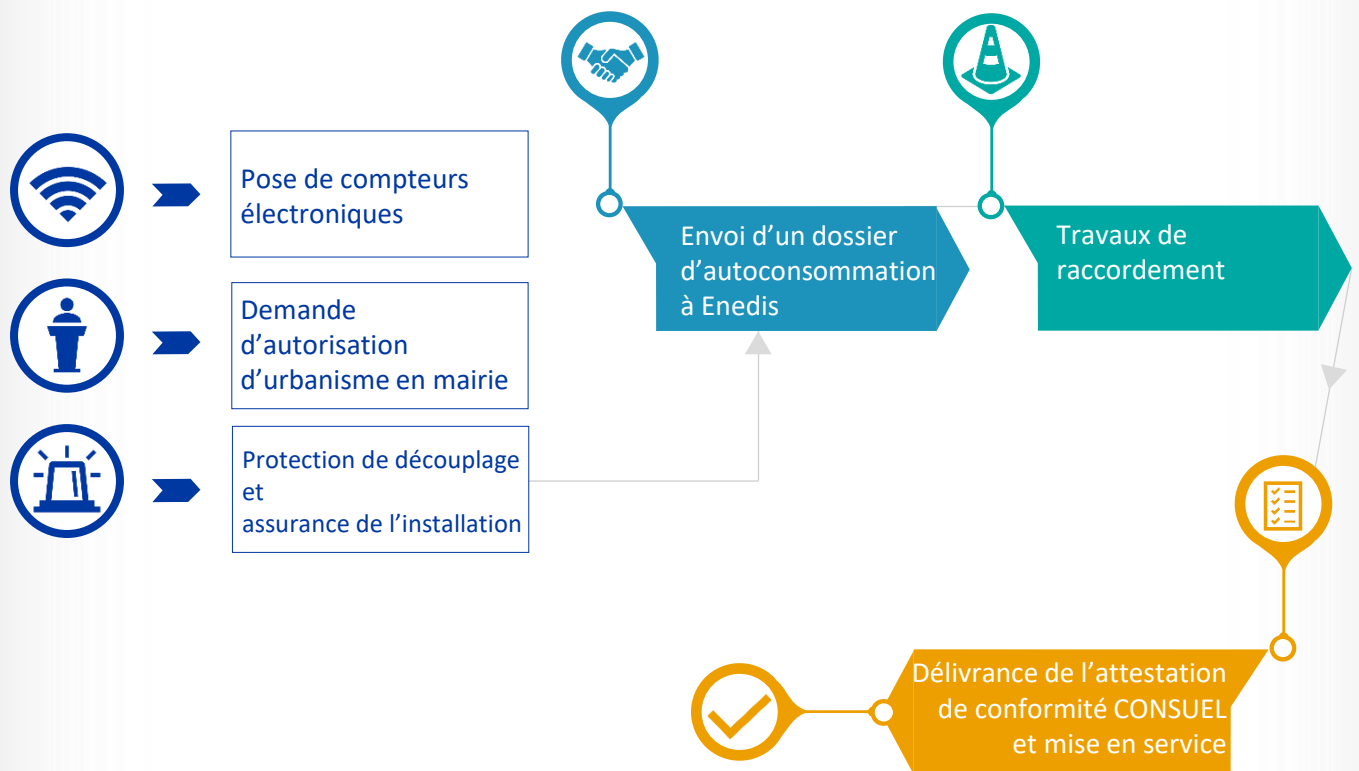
Pose de compteurs électroniques

Demande d’autorisation d’urbanisme en mairie

Protection de découplage
et
assurance de l’installation

Envoi d’un dossier d’autoconsommation à Enedis

Travaux de raccordement

Délivrance de l’attestation de conformité CONSUEL et mise en service